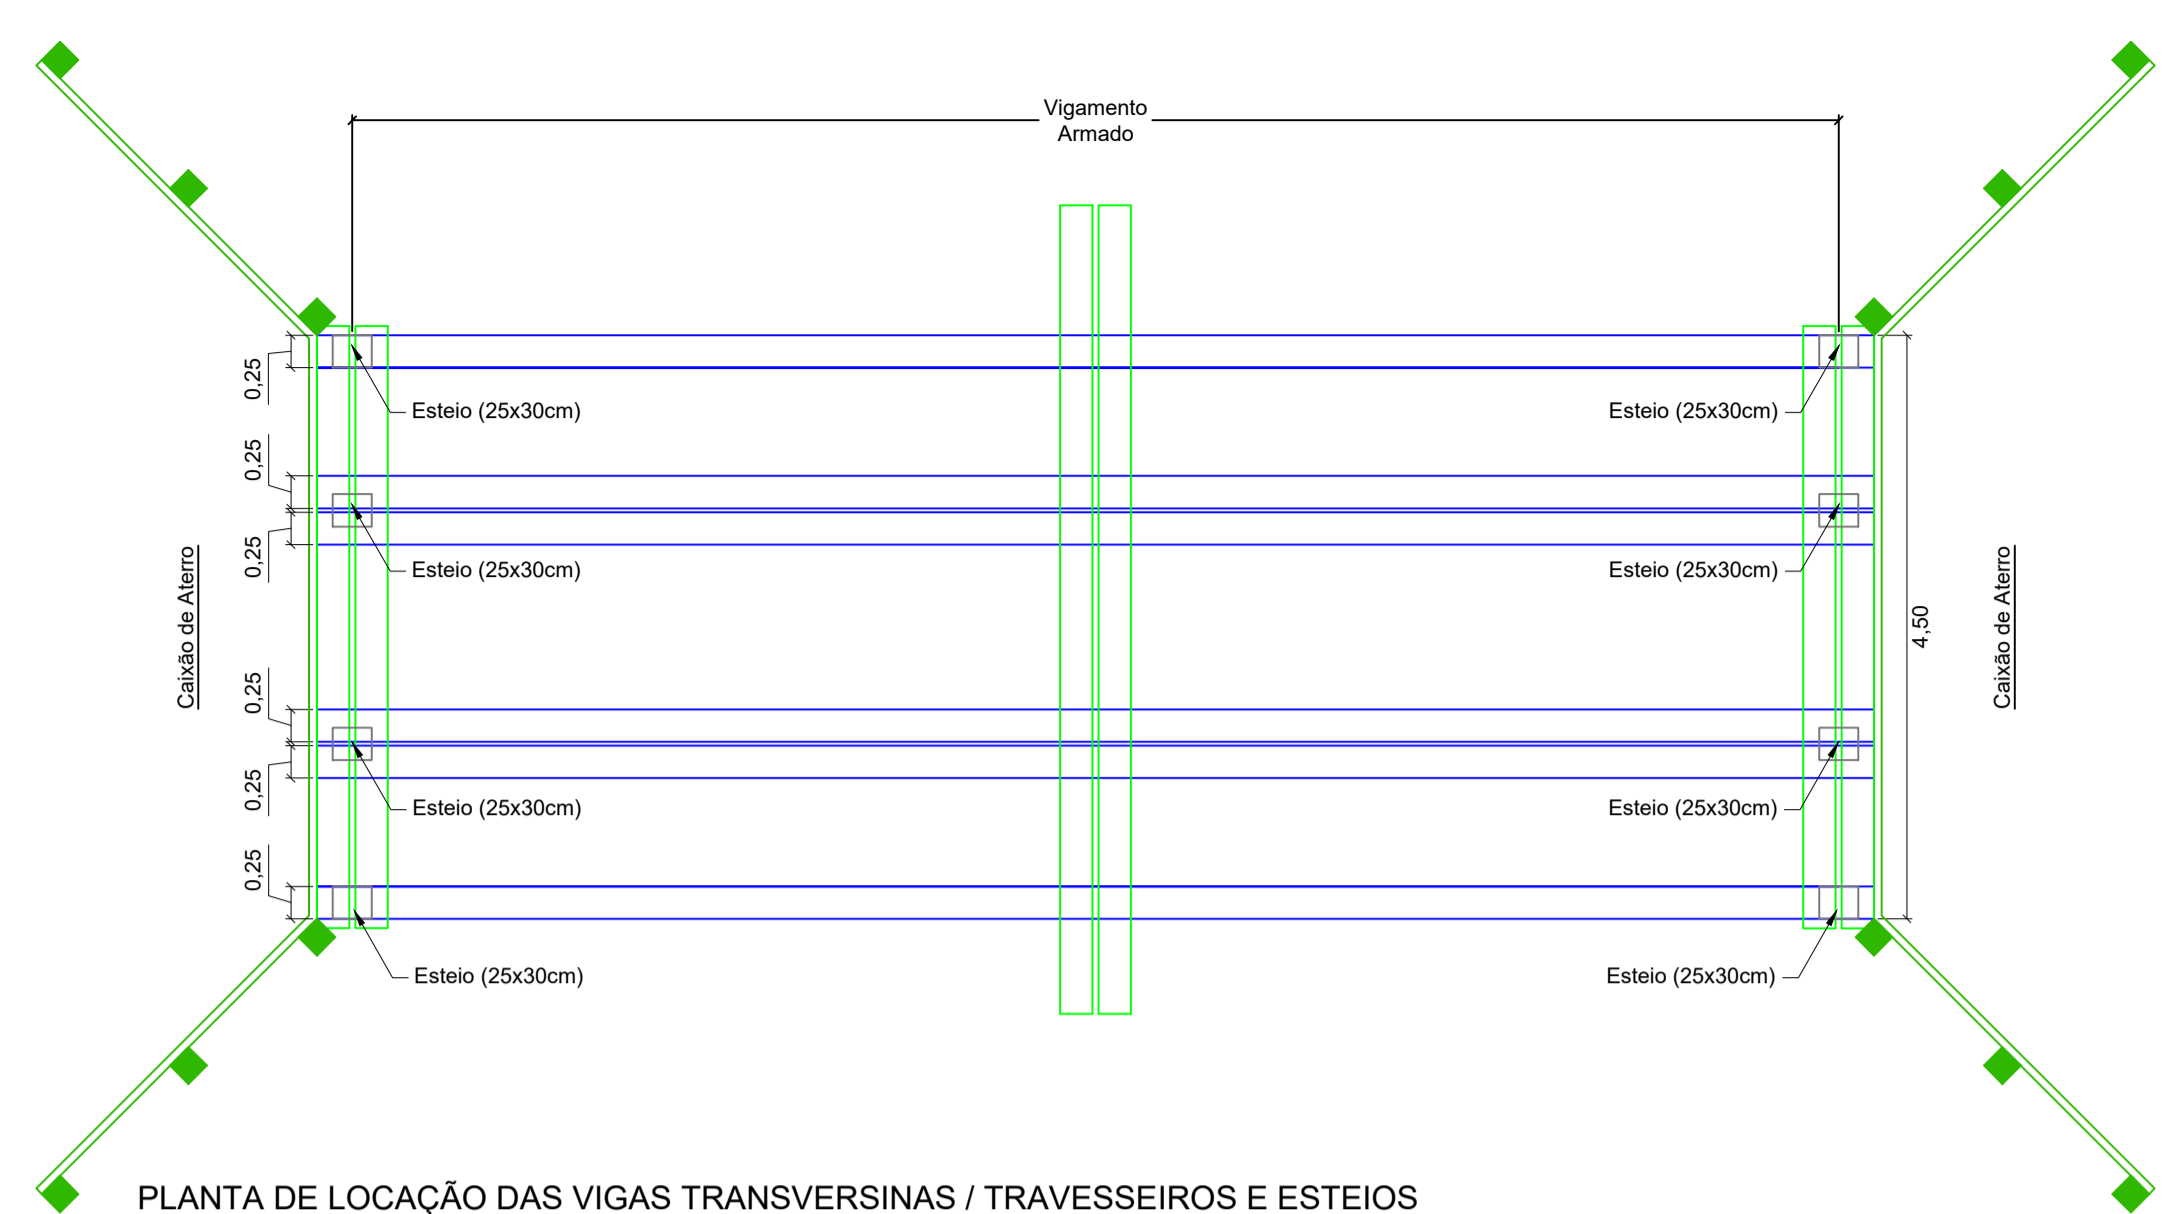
Vigamento
Armado

0,25
Esteio (25x30cm)
Esteio (25x30cm)
0,25
0,25
Esteio (25x30cm)
Esteio (25x30cm)
Caixão de Aterro
0,25
0,25
Esteio (25x30cm)
Esteio (25x30cm)
0,25
Esteio (25x30cm)
Esteio (25x30cm)
4,50
Caixão de Aterro

PLANTA DE LOCAÇÃO DAS VIGAS TRANSVERSINAS / TRAVESSEIROS E ESTEIOS